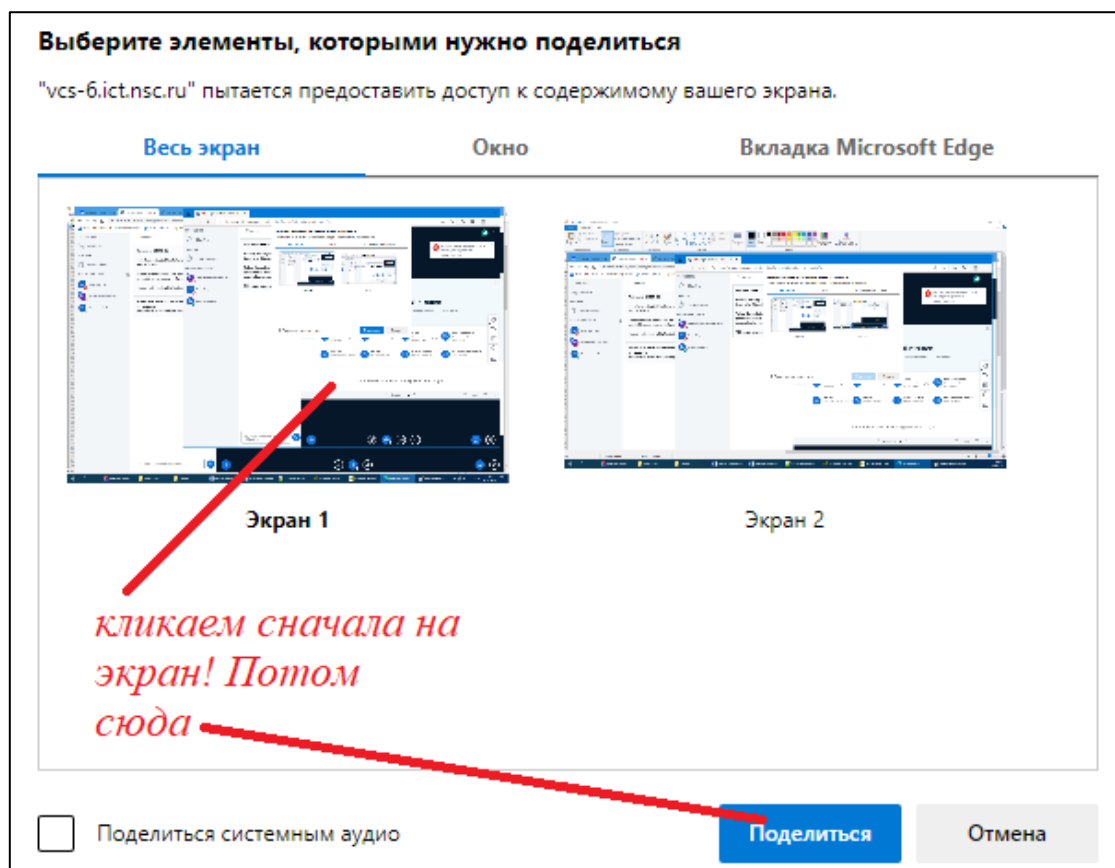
Выберите элементы, которыми нужно поделиться

"vcs-6.ict.nsc.ru" пытается предоставить доступ к содержимому вашего экрана.

Весь экран
Окно
Вкладка Microsoft Edge

Экран 1
Экран 2

кликаем сначала на экран! Потом сюда

Поделиться системным аудио
Поделиться
Отмена